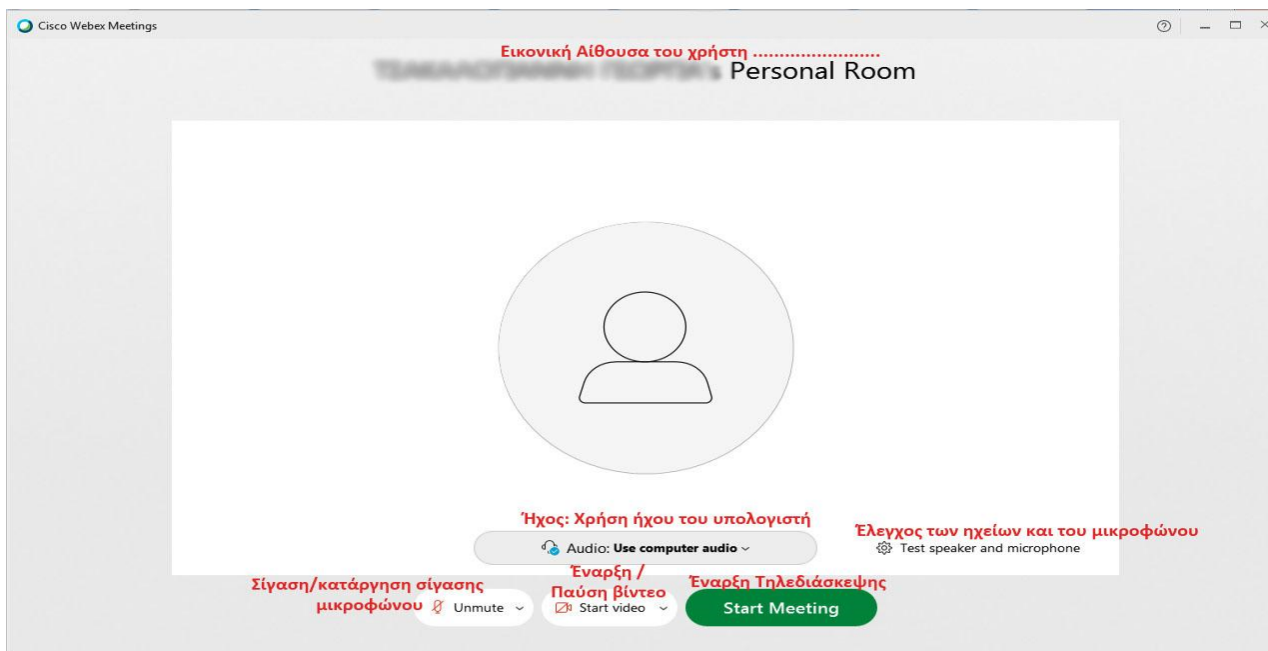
Cisco Webex Meetings

Εικονική Αίθουσα του χρήστη .......................

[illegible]'s Personal Room

Ήχος: Χρήση ήχου του υπολογιστή

Audio: Use computer audio

Έλεγχος των ηχείων και του μικροφώνου

Test speaker and microphone

Σίγαση/κατάργηση σίγασης μικροφώνου

Unmute

Έναρξη / Παύση βίντεο

Start video

Έναρξη Τηλεδιάσκεψης

Start Meeting